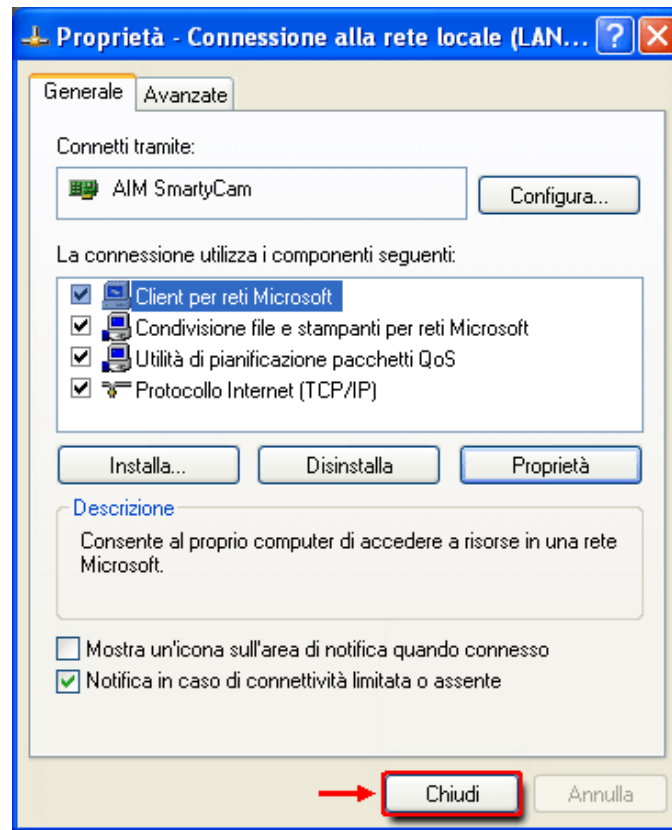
Proprietà - Connessione alla rete locale (LAN...

Generale
Avanzate

Connetti tramite:

AIM SmartyCam

Configura...

La connessione utilizza i componenti seguenti:

Client per reti Microsoft
Condivisione file e stampanti per reti Microsoft
Utilità di pianificazione pacchetti QoS
Protocollo Internet (TCP/IP)

Installa...
Disinstalla
Proprietà

Descrizione
Consente al proprio computer di accedere a risorse in una rete Microsoft.

Mostra un'icona sull'area di notifica quando connesso
Notifica in caso di connettività limitata o assente

Chiudi
Annulla